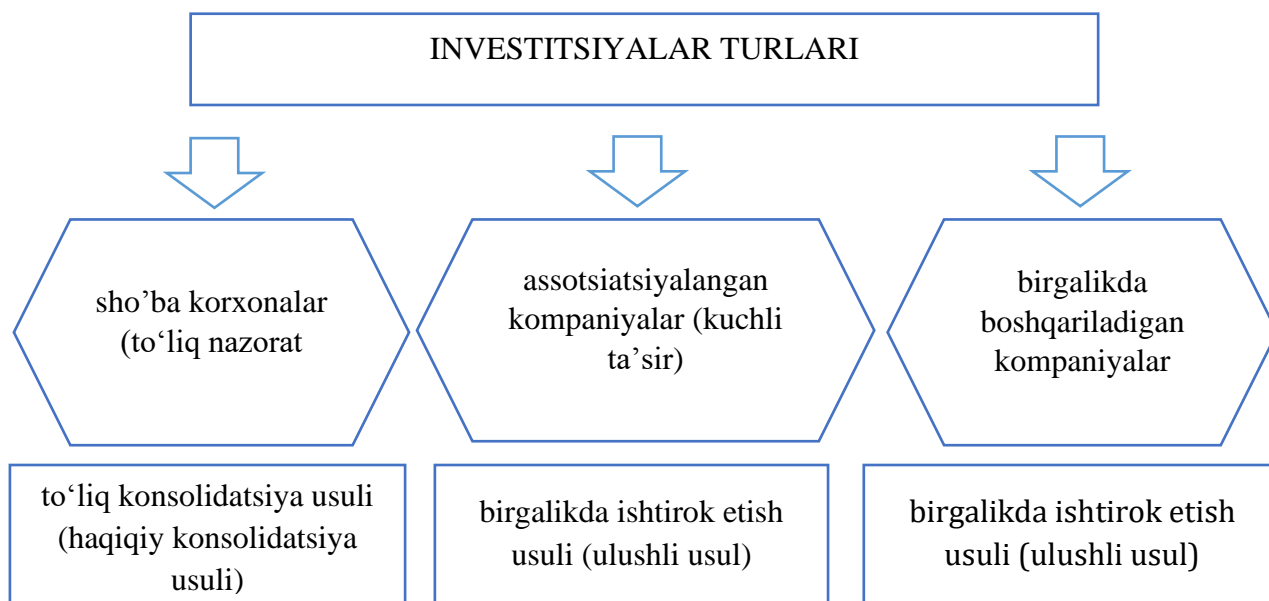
INVESTITSIYALAR TURLARI

sho’ba korxonalar (to‘liq nazorat

assotsiatsiyalangan kompaniyalar (kuchli ta’sir)

birgalikda boshqariladigan kompaniyalar

to‘liq konsolidatsiya usuli (haqiqiy konsolidatsiya usuli)

birgalikda ishtirok etish usuli (ulushli usul)

birgalikda ishtirok etish usuli (ulushli usul)